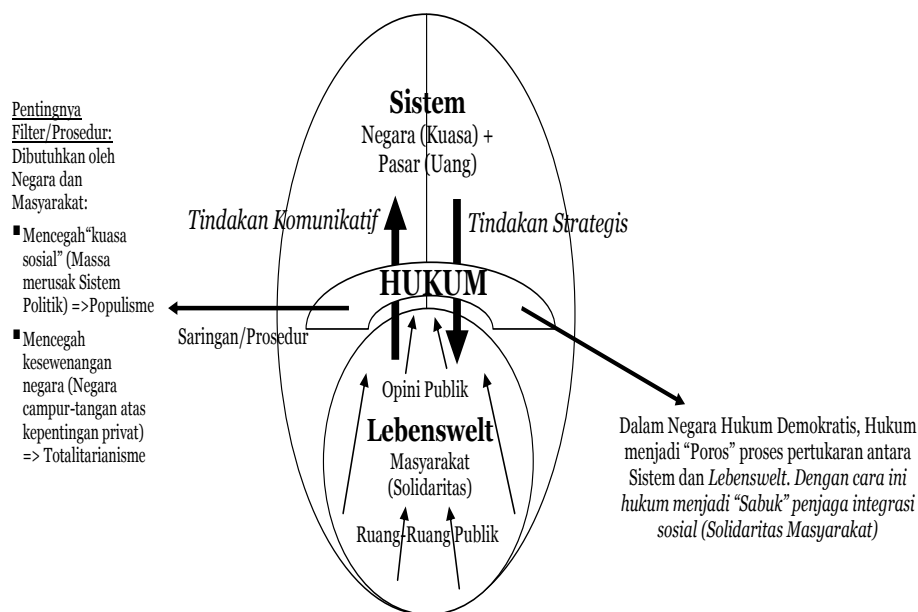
Pentingnya Filter/Prosedur:
Dibutuhkan oleh Negara dan Masyarakat:

- Mencegah"kuasa sosial" (Massa merusak Sistem Politik) =>Populisme
- Mencegah kesewenangan negara (Negara campur-tangan atas kepentingan privat) => Totalitarianisme

**Sistem**
Negara (Kuasa) + Pasar (Uang)

*Tindakan Komunikatif*

*Tindakan Strategis*

**HUKUM**

Saringan/Prosedur

Opini Publik

**Lebenswelt**
Masyarakat (Solidaritas)

Ruang-Ruang Publik

Dalam Negara Hukum Demokratis, Hukum menjadi "Poros" proses pertukaran antara Sistem dan *Lebenswelt. Dengan cara ini hukum menjadi "Sabuk" penjaga integrasi sosial (Solidaritas Masyarakat)*